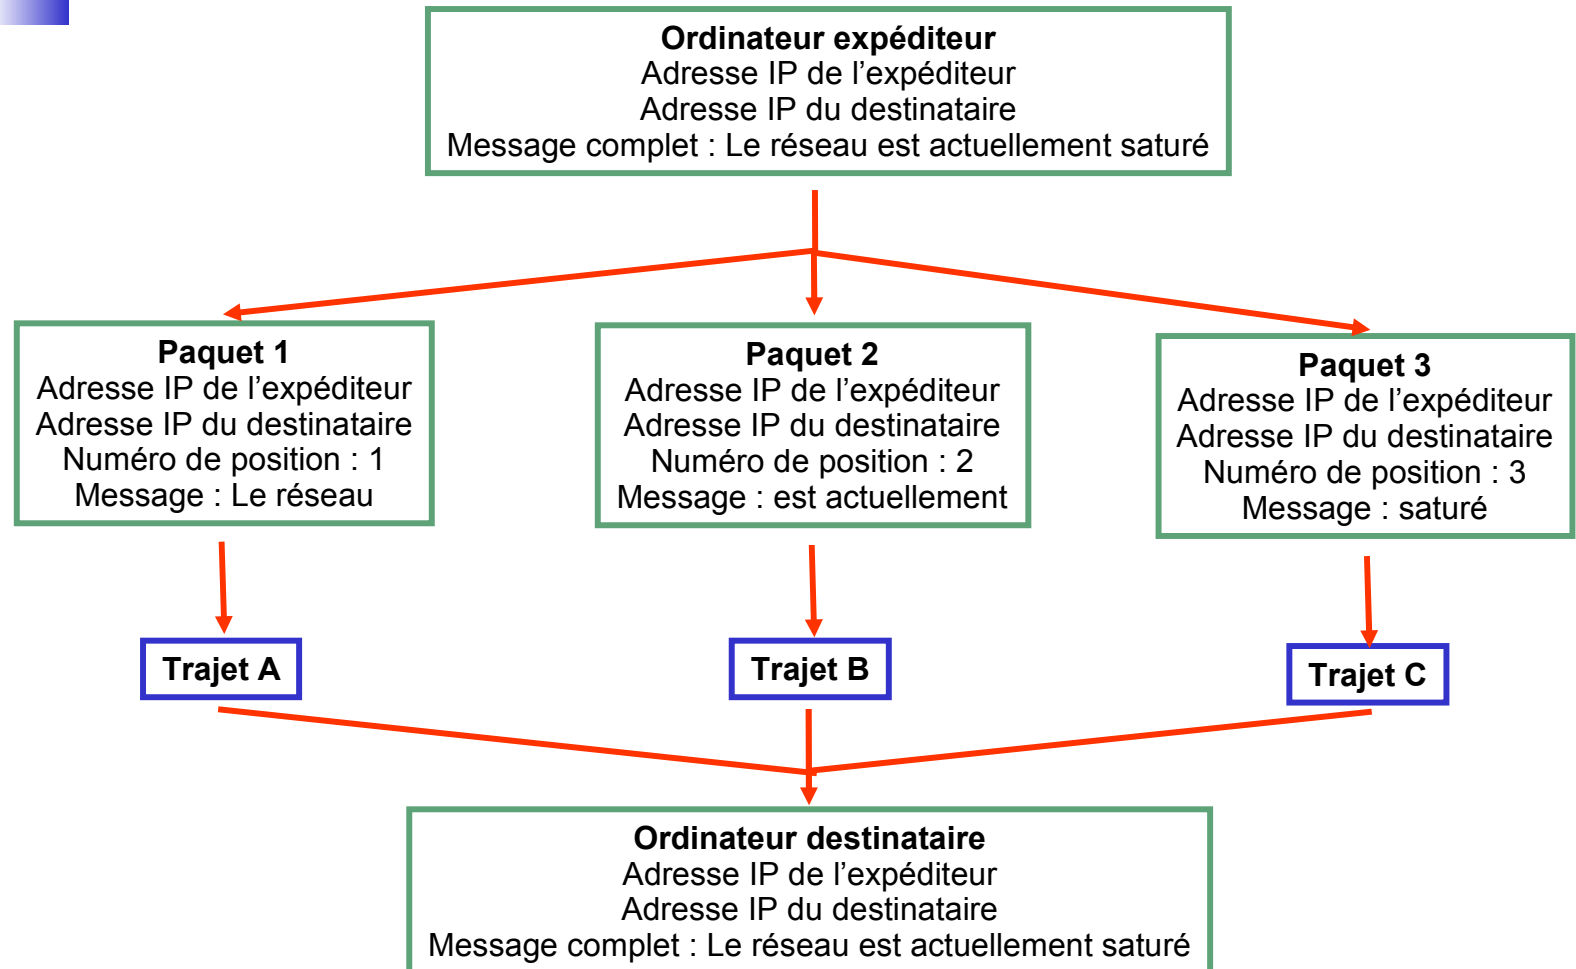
**Ordinateur expéditeur**
Adresse IP de l’expéditeur
Adresse IP du destinataire
Message complet : Le réseau est actuellement saturé

**Paquet 1**
Adresse IP de l’expéditeur
Adresse IP du destinataire
Numéro de position : 1
Message : Le réseau

**Paquet 2**
Adresse IP de l’expéditeur
Adresse IP du destinataire
Numéro de position : 2
Message : est actuellement

**Paquet 3**
Adresse IP de l’expéditeur
Adresse IP du destinataire
Numéro de position : 3
Message : saturé

**Trajet A**

**Trajet B**

**Trajet C**

**Ordinateur destinataire**
Adresse IP de l’expéditeur
Adresse IP du destinataire
Message complet : Le réseau est actuellement saturé